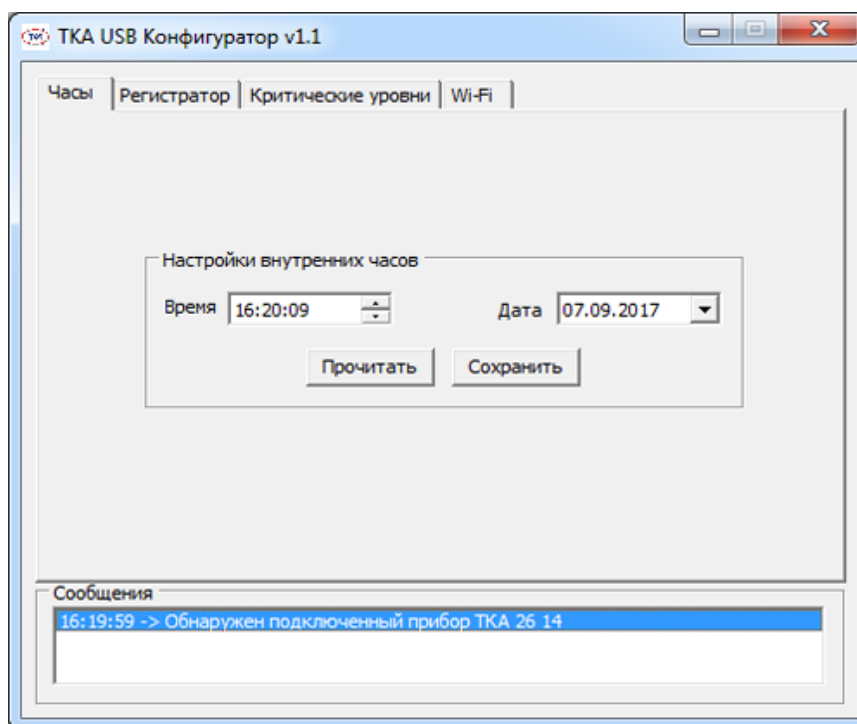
ТКА USB Конфигуратор v1.1

Часы | Регистратор | Критические уровни | Wi-Fi

Настройки внутренних часов

Время 16:20:09

Дата 07.09.2017

Прочитать

Сохранить

Сообщения

16:19:59 -> Обнаружен подключенный прибор ТКА 26 14